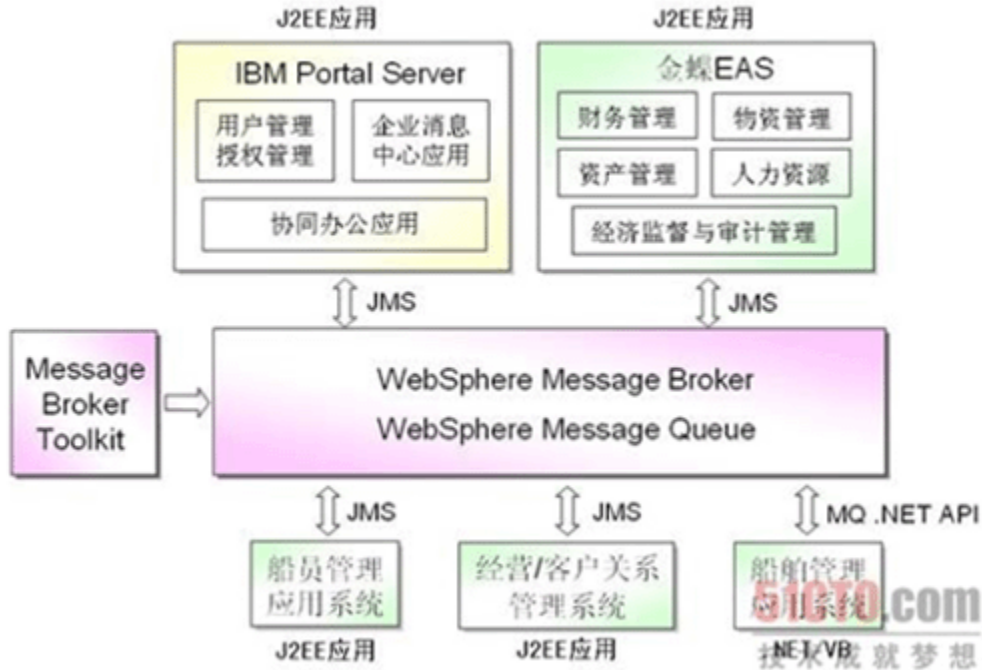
J2EE应用

IBM Portal Server

用户管理
授权管理

企业消息
中心应用

协同办公应用

J2EE应用

金蝶EAS

财务管理

物资管理

资产管理

人力资源

经济监督与审计管理

JMS

JMS

Message Broker Toolkit

WebSphere Message Broker
WebSphere Message Queue

JMS

JMS

MQ .NET API

船员管理
应用系统

J2EE应用

经营/客户关系
管理系统

J2EE应用

船舶管理
应用系统

.NET/VB

51CTO.com
技术成就梦想